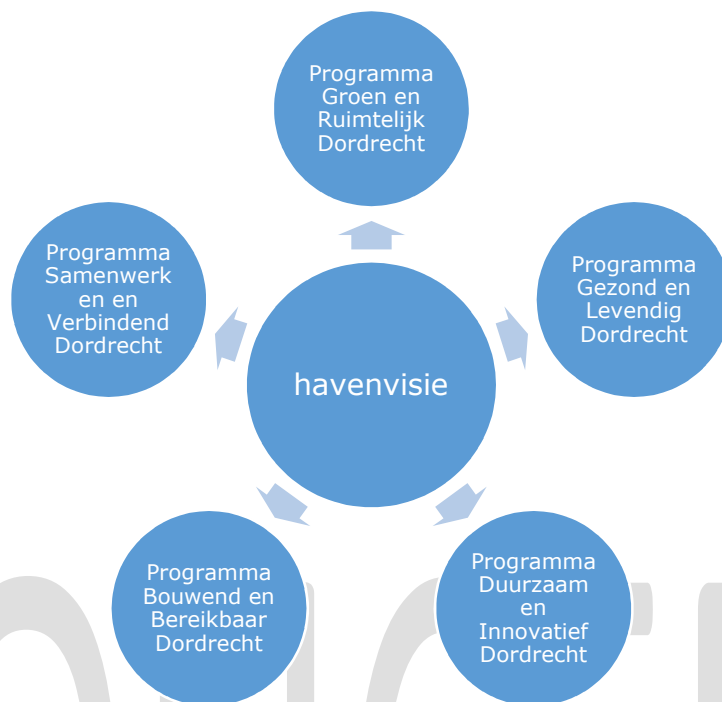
Programma Groen en Ruimtelijk Dordrecht

Programma Gezond en Levendig Dordrecht

Programma Duurzaam en Innovatief Dordrecht

Programma Bouwend en Bereikbaar Dordrecht

Programma Samenwerken en Verbindend Dordrecht

havenvisie